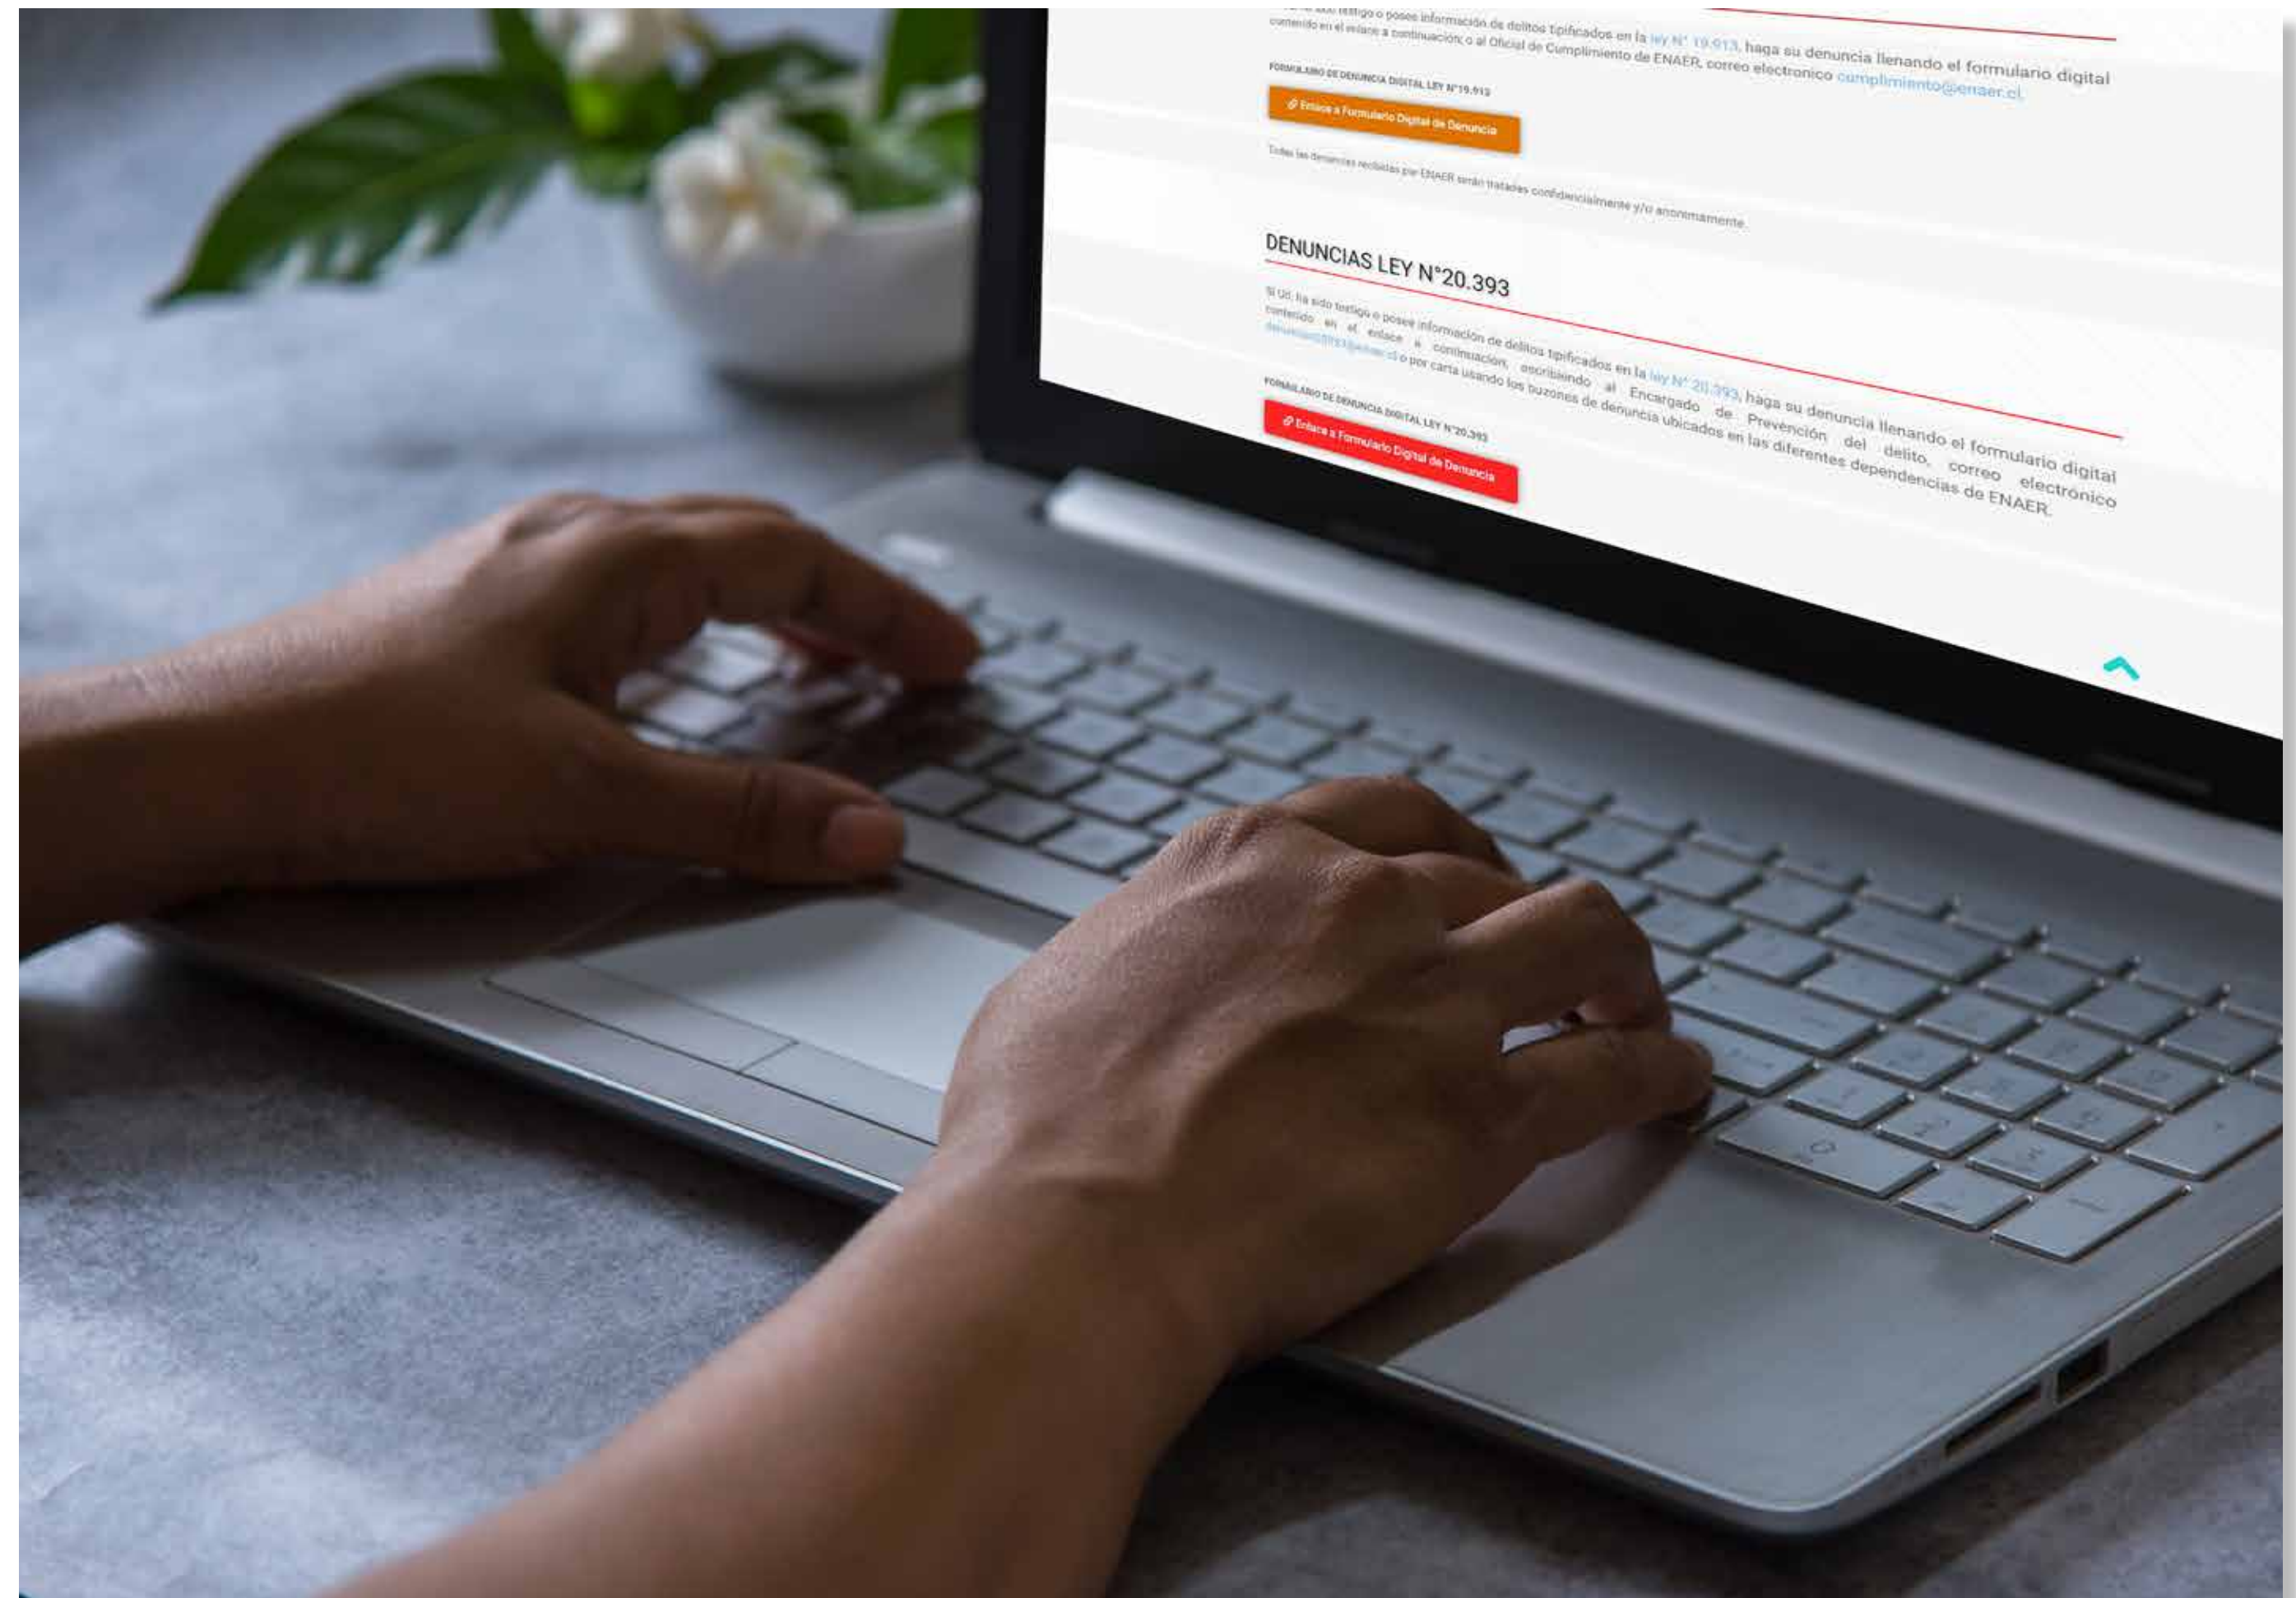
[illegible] testigo o posee información de delitos tipificados en la ley N° 19.913, haga su denuncia llenando el formulario digital contenido en el enlace a continuación; o al Oficial de Cumplimiento de ENAER, correo electronico cumplimiento@enaer.cl.

FORMULARIO DE DENUNCIA DIGITAL LEY N°19.913

Enlace a Formulario Digital de Denuncia

Todas las denuncias recibidas por ENAER serán tratadas confidencialmente y/o anonimamente.

DENUNCIAS LEY N°20.393

Si Ud. ha sido testigo o posee información de delitos tipificados en la ley N° 20.393, haga su denuncia llenando el formulario digital contenido en el enlace a continuación, escribiendo al Encargado de Prevención del delito, correo electronico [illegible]@enaer.cl o por carta usando los buzones de denuncia ubicados en las diferentes dependencias de ENAER.

FORMULARIO DE DENUNCIA DIGITAL LEY N°20.393

Enlace a Formulario Digital de Denuncia